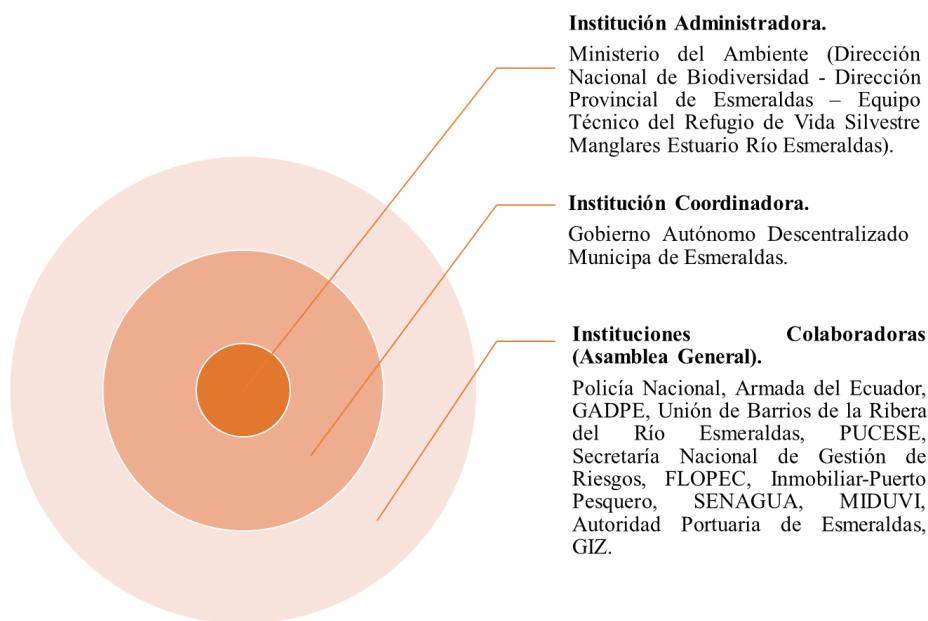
Institución Administradora.

Ministerio del Ambiente (Dirección Nacional de Biodiversidad - Dirección Provincial de Esmeraldas – Equipo Técnico del Refugio de Vida Silvestre Manglares Estuario Río Esmeraldas).

Institución Coordinadora.

Gobierno Autónomo Descentralizado Municipa de Esmeraldas.

Instituciones Colaboradoras (Asamblea General).

Policía Nacional, Armada del Ecuador, GADPE, Unión de Barrios de la Ribera del Río Esmeraldas, PUCESE, Secretaría Nacional de Gestión de Riesgos, FLOPEC, Inmobiliar-Puerto Pesquero, SENAGUA, MIDUVI, Autoridad Portuaria de Esmeraldas, GIZ.